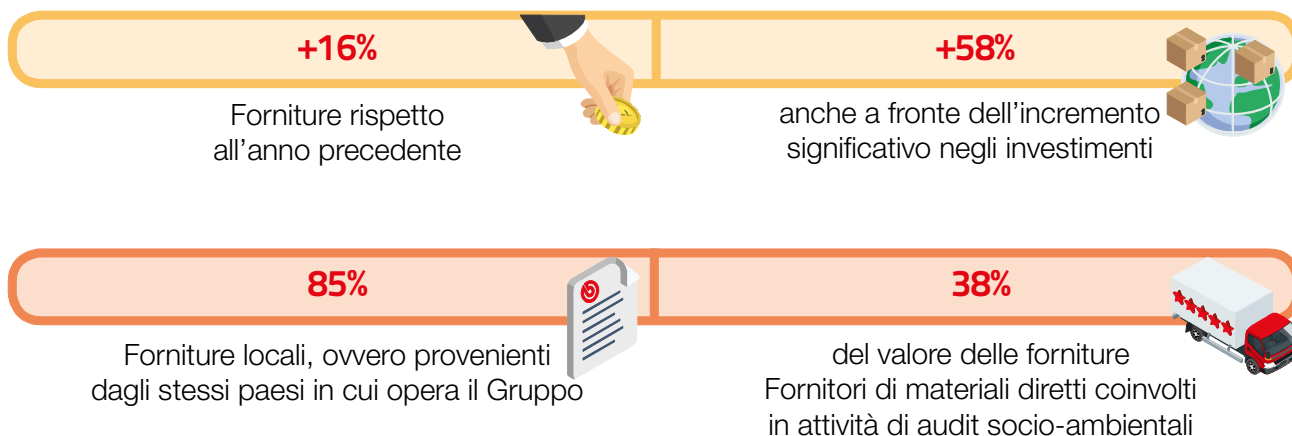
+16%

Forniture rispetto all’anno precedente

+58%

anche a fronte dell’incremento significativo negli investimenti

85%

Forniture locali, ovvero provenienti dagli stessi paesi in cui opera il Gruppo

38%

del valore delle forniture
Fornitori di materiali diretti coinvolti in attività di audit socio-ambientali